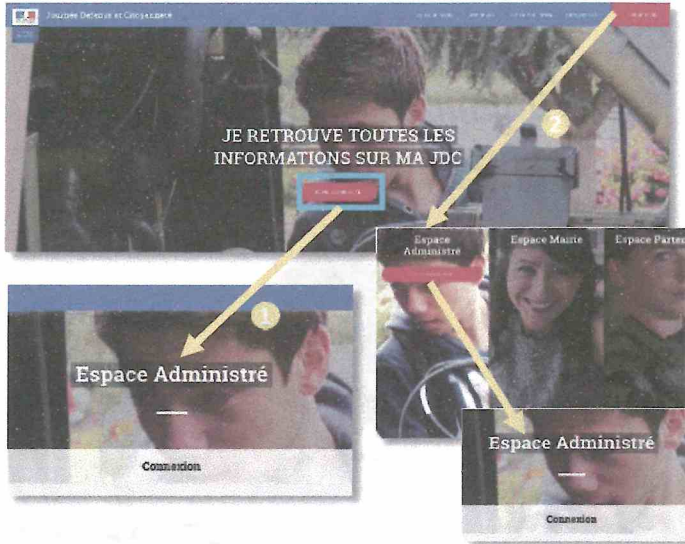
Journée Défense et Citoyenneté

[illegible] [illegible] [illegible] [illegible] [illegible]

JE RETROUVE TOUTES LES INFORMATIONS SUR MA JDC

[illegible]

2

Espace Administré

Espace Mairie

Espace Parte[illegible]

1

Espace Administré

Connexion

Espace Administré

Connexion